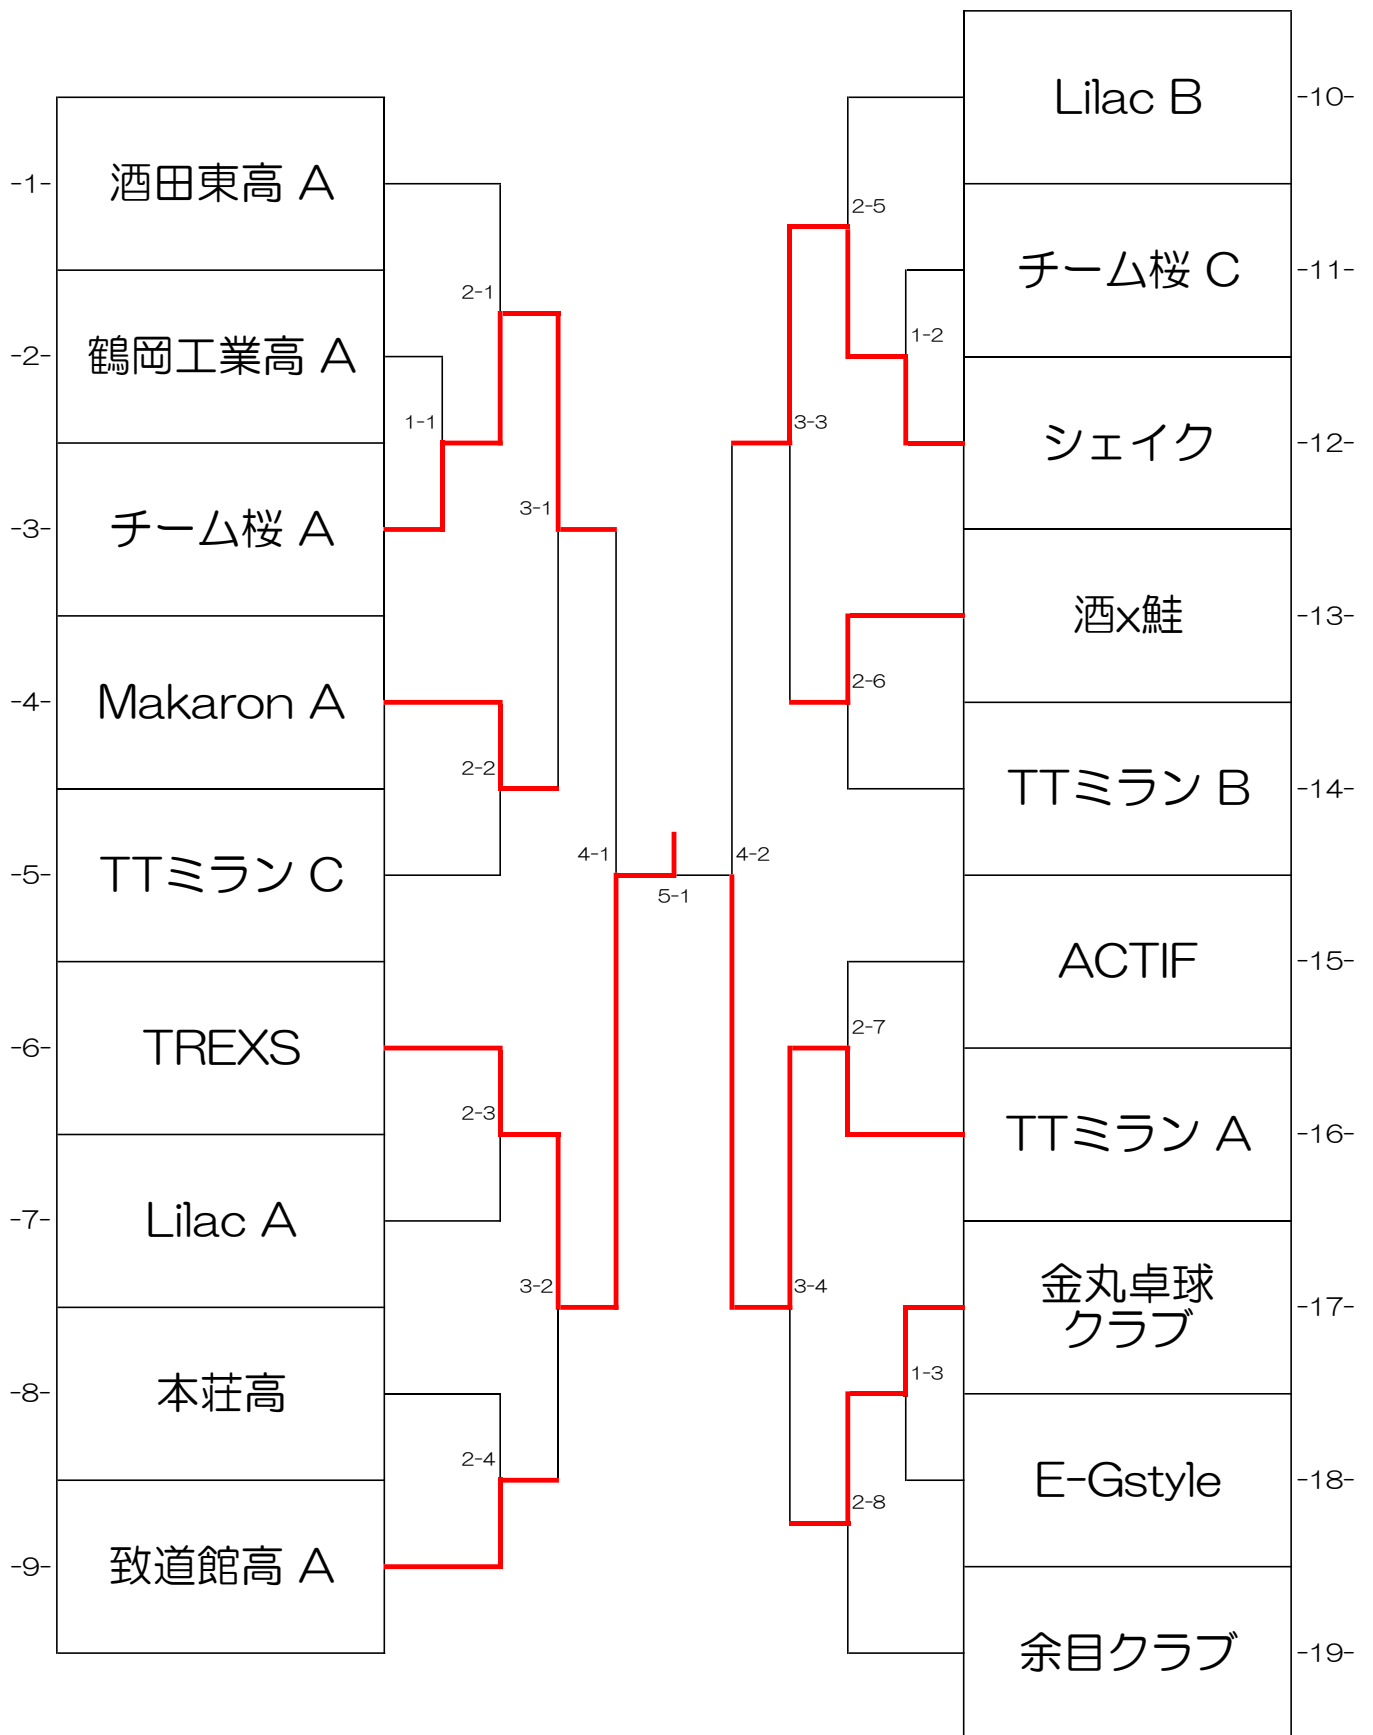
-1- 酒田東高 A
-2- 鶴岡工業高 A
-3- チーム桜 A
-4- Makaron A
-5- TTミラン C
-6- TREXS
-7- Lilac A
-8- 本荘高
-9- 致道館高 A

1-1
2-1
2-2
2-3
2-4
3-1
3-2
4-1
5-1
4-2
3-3
3-4
2-5
2-6
2-7
2-8
1-2
1-3

Lilac B -10-
チーム桜 C -11-
シェイク -12-
酒x鮭 -13-
TTミラン B -14-
ACTIF -15-
TTミラン A -16-
金丸卓球クラブ -17-
E-Gstyle -18-
余目クラブ -19-